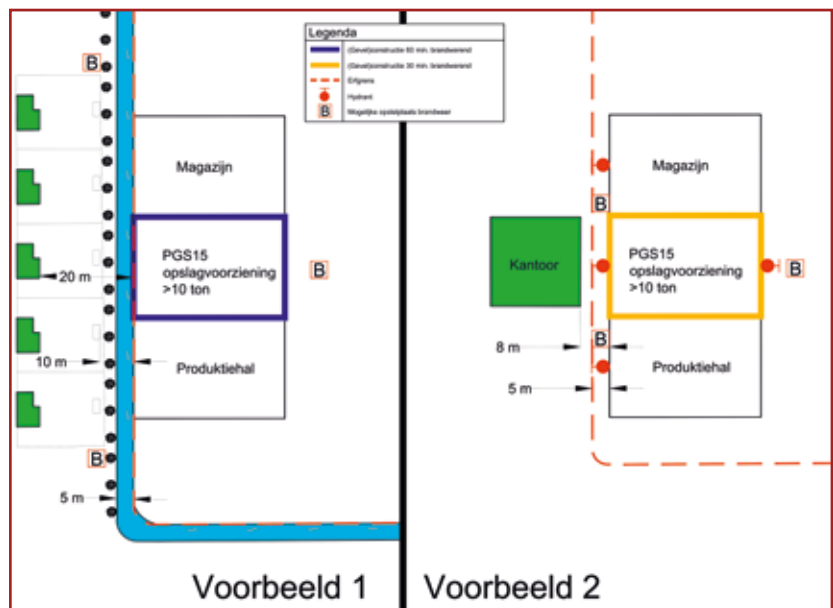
Legenda
(Gevel)constructie 60 min. brandwerend
(Gevel)constructie 30 min. brandwerend
Erfgrens
Hydrant
B Mogelijke opstelplaats brandweer

B
Magazijn
PGS15 opslagvoorziening >10 ton
B
20 m
10 m
Produktiehal
B
5 m

Magazijn
B
Kantoor
PGS15 opslagvoorziening >10 ton
B
8 m
B
5 m
Produktiehal

Voorbeeld 1
Voorbeeld 2